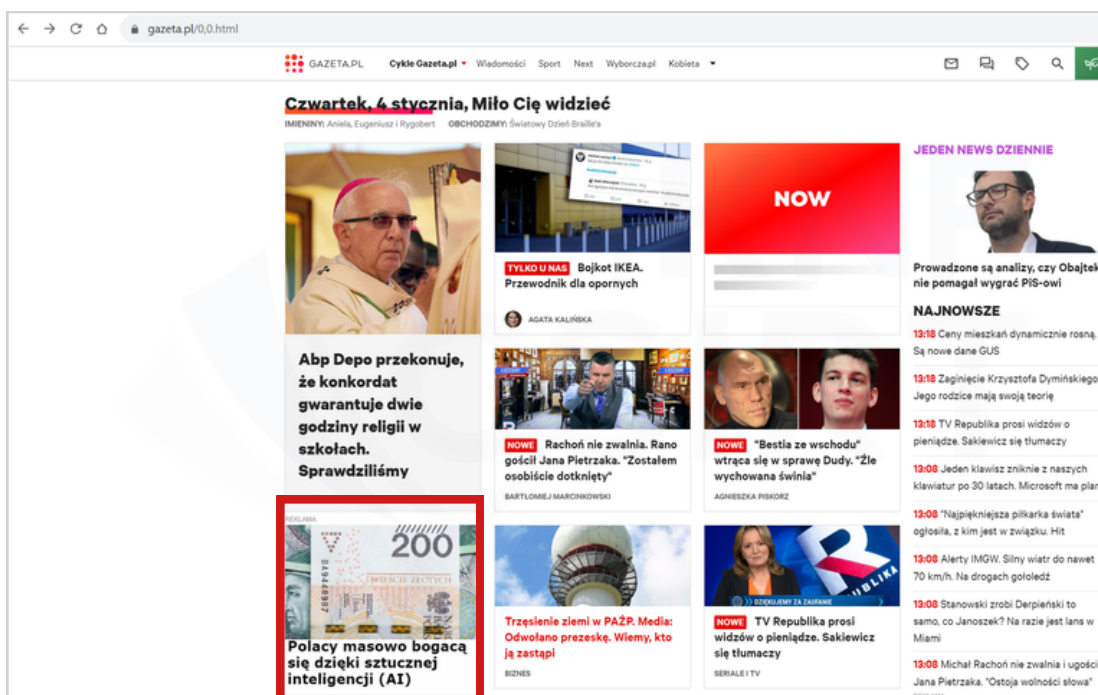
gazeta.pl/0,0.html

GAZETA.PL Cykle Gazeta.pl Wiadomości Sport Next Wyborcza.pl Kobieta

Czwartek, 4 stycznia, Miło Cię widzieć

IMIENINY: Aniela, Eugeniusz i Rygobert OBCHODZIMY: Światowy Dzień Braille'a

Abp Depo przekonuje, że konkordat gwarantuje dwie godziny religii w szkołach. Sprawdziliśmy

TYLKO U NAS Bojkot IKEA. Przewodnik dla opornych

AGATA KALIŃSKA

NOW

JEDEN NEWS DZIENNIE

Prowadzone są analizy, czy Obajtek nie pomagał wygrać PiS-owi

NAJNOWSZE

13:18 Ceny mieszkań dynamicznie rosną. Są nowe dane GUS

13:18 Zaginięcie Krzysztofa Dymińskiego. Jego rodzice mają swoją teorię

13:18 TV Republika prosi widzów o pieniądze. Sakiewicz się tłumaczy

13:08 Jeden klawisz zniknie z naszych klawiatur po 30 latach. Microsoft ma plan

13:08 "Najpiękniejsza piłkarka świata" ogłosiła, z kim jest w związku. Hit

13:08 Alerty IMGW. Silny wiatr do nawet 70 km/h. Na drogach gołoledź

13:08 Stanowski zrobi Derpieński to samo, co Janoszek? Na razie jest lans w Miami

13:08 Michał Rachoń nie zwalnia i ugościł Jana Pietrzaka. "Ostoja wolności słowa"

NOWE Rachoń nie zwalnia. Rano gościł Jana Pietrzaka. "Zostałem osobiście dotknięty"

BARTŁOMIEJ MARCINKOWSKI

NOWE "Bestia ze wschodu" wtrąca się w sprawę Dudy. "Źle wychowana świnia"

AGNIESZKA PISKORZ

REKLAMA

200

Polacy masowo bogacą się dzięki sztucznej inteligencji (AI)

Trzęsienie ziemi w PAŻP. Media: Odwołano prezeskę. Wiemy, kto ją zastąpi

BIZNES

DZIĘKUJEMY ZA ZAUFANIE

NOWE TV Republika prosi widzów o pieniądze. Sakiewicz się tłumaczy

SERIALE I TV